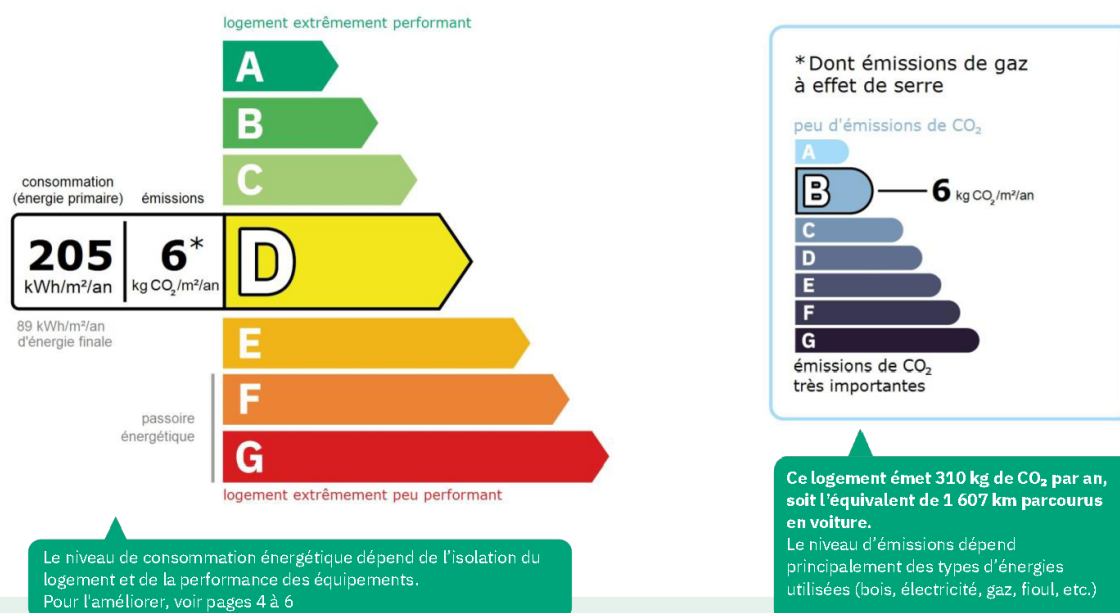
logement extrêmement performant

A
B
C

consommation (énergie primaire)

émissions

205 kWh/m²/an

6* kg $CO_2$/m²/an

D

89 kWh/m²/an d'énergie finale

E
F
G

passoire énergétique

logement extrêmement peu performant

Le niveau de consommation énergétique dépend de l'isolation du logement et de la performance des équipements.
Pour l'améliorer, voir pages 4 à 6

*Dont émissions de gaz à effet de serre

peu d'émissions de $CO_2$

A
B
6 kg $CO_2$/m²/an
C
D
E
F
G

émissions de $CO_2$ très importantes

Ce logement émet 310 kg de $CO_2$ par an, soit l'équivalent de 1 607 km parcourus en voiture.
Le niveau d'émissions dépend principalement des types d'énergies utilisées (bois, électricité, gaz, fioul, etc.)